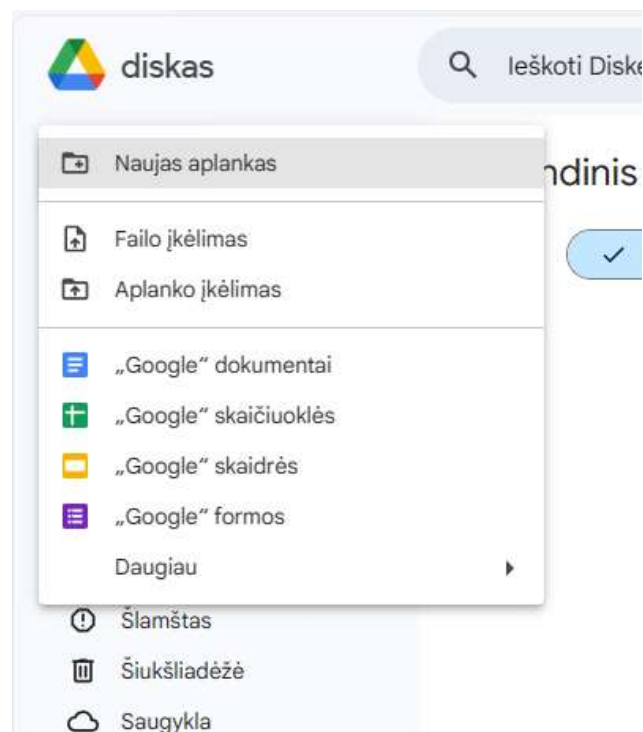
diskas

Ieškoti Disk

ndinis

Naujas aplankas

Failo įkėlimas

Aplanko įkėlimas

„Google“ dokumentai

„Google“ skaičiuoklės

„Google“ skaidrės

„Google“ formos

Daugiau

Šlamštas

Šiukšliadėžė

Saugykla